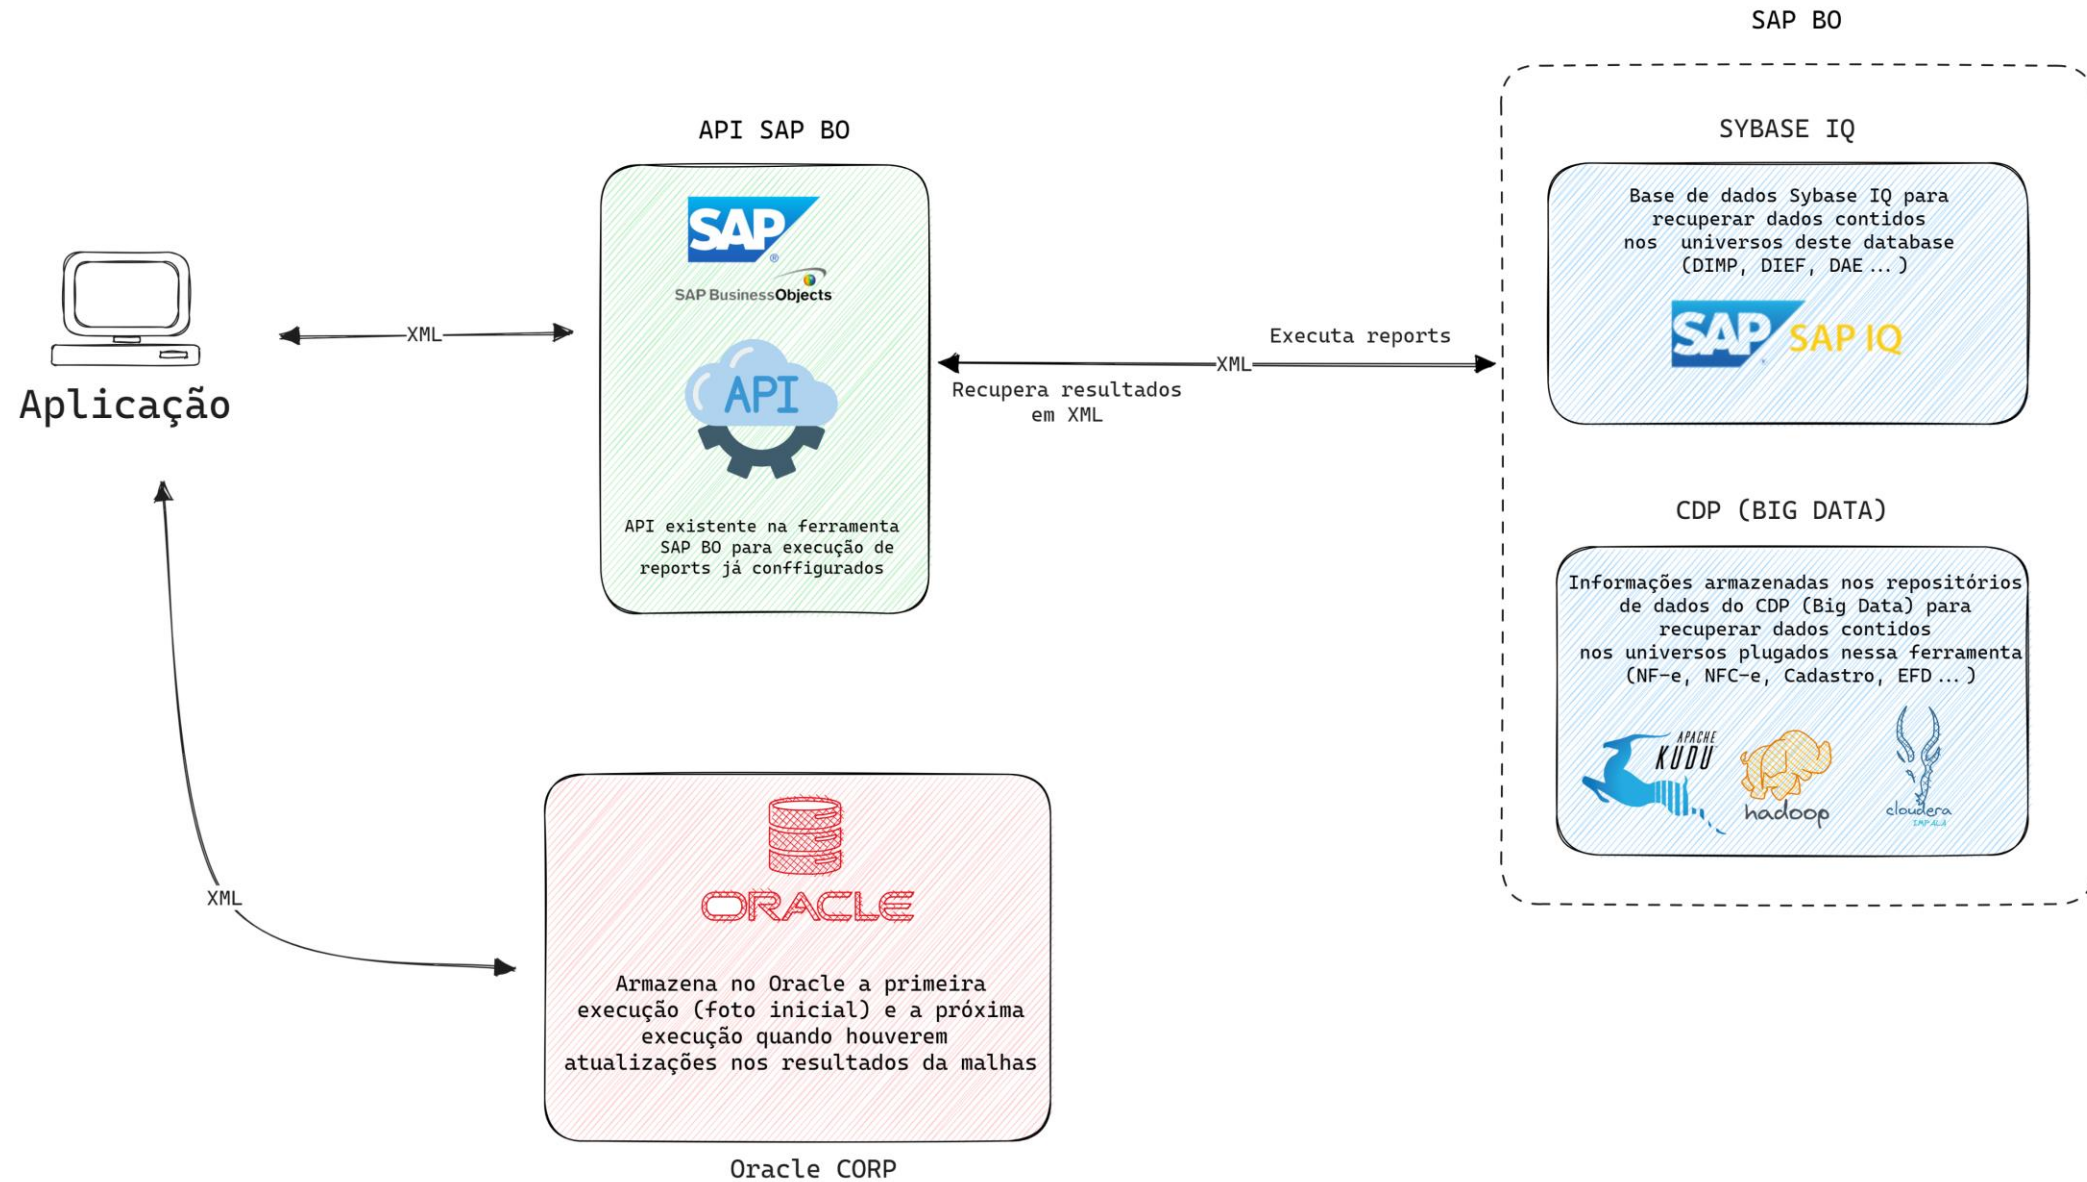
SAP BO

API SAP BO

SAP

SAP BusinessObjects

API

API existente na ferramenta SAP BO para execução de reports já conffigurados

Aplicação

XML

Executa reports

XML

Recupera resultados em XML

SYBASE IQ

Base de dados Sybase IQ para recuperar dados contidos nos universos deste database (DIMP, DIEF, DAE ... )

SAP SAP IQ

CDP (BIG DATA)

Informações armazenadas nos repositórios de dados do CDP (Big Data) para recuperar dados contidos nos universos plugados nessa ferramenta (NF-e, NFC-e, Cadastro, EFD ... )

APACHE KUDU

hadoop

cloudera IMPALA

XML

ORACLE

Armazena no Oracle a primeira execução (foto inicial) e a próxima execução quando houverem atualizações nos resultados da malhas

Oracle CORP